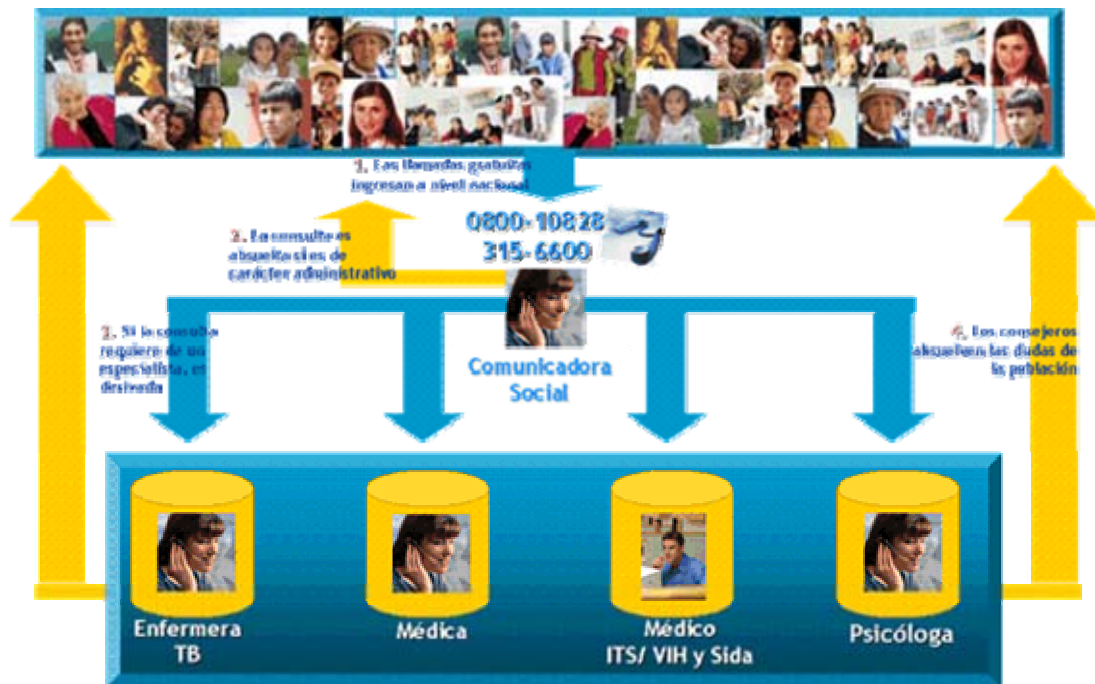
1. Las llamadas gratuitas ingresan a nivel nacional

2. La consulta es absuelta si es de carácter administrativo

0800-10828
315-6600

3. Si la consulta requiere de un especialista, es derivada

Comunicadora Social

4. Los consejeros absuelven las dudas de la población

Enfermera TB

Médica

Médico ITS/ VIH y Sida

Psicóloga